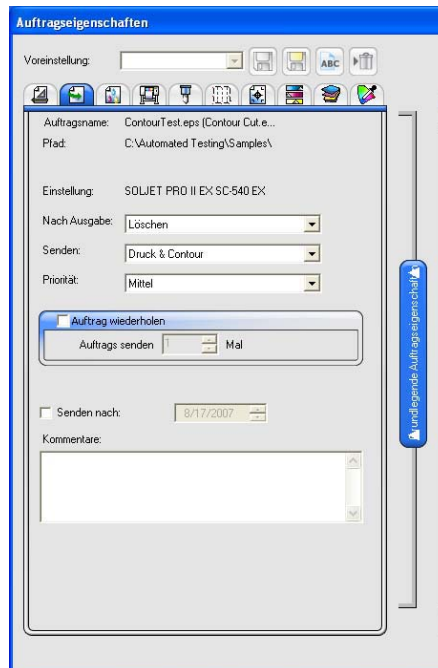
Auftragseigenschaften

Voreinstellung:

ABC

Auftragsname: ContourTest.eps (Contour Cut.e...
Pfad: C:\Automated Testing\Samples\

Einstellung: SOLJET PRO II EX SC-540 EX

Nach Ausgabe: Löschen
Senden: Druck & Contour
Priorität: Mittel

Auftrag wiederholen
Auftrags senden 1 Mal

Senden nach: 8/17/2007

Kommentare:

undlegende Auftragseigenschaft